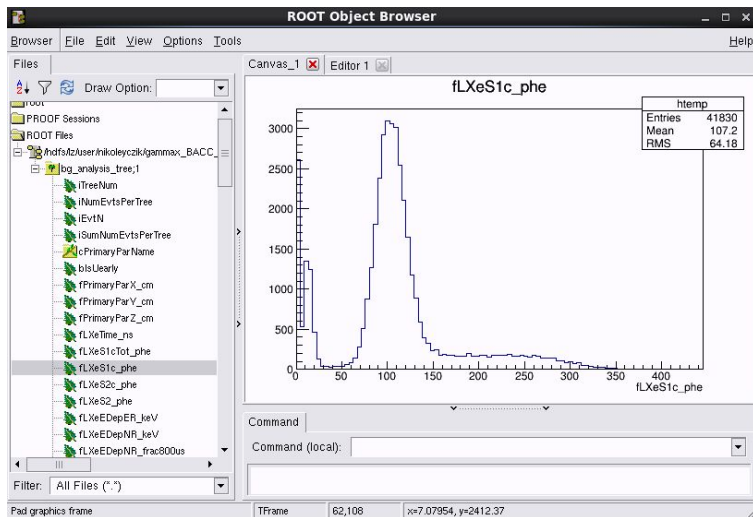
ROOT Object Browser

Browser File Edit View Options Tools Help

Files

Draw Option:

root
PROOF Sessions
ROOT Files
/hdfs/lz/user/nikoleyczik/gammax_BACC_
bg_analysis_tree;1
iTreeNum
iNumEvtsPerTree
iEvtN
iSumNumEvtsPerTree
cPrimaryParName
bIsUearly
fPrimaryParX_cm
fPrimaryParY_cm
fPrimaryParZ_cm
fLXeTime_ns
fLXeS1cTot_phe
fLXeS1c_phe
fLXeS2c_phe
fLXeS2_phe
fLXeEDepER_keV
fLXeEDepNR_keV
fLXeEDepNR_frac800us

Filter: All Files (*.*)

Canvas_1 Editor 1

fLXeS1c_phe

| htemp | |
|---|---|
| Entries | 41830 |
| Mean | 107.2 |
| RMS | 64.18 |

3000
2500
2000
1500
1000
500
0
0 50 100 150 200 250 300 350 400
fLXeS1c_phe

Command
Command (local):

Pad graphics frame | TFrame | 62,108 | x=7.07954, y=2412.37